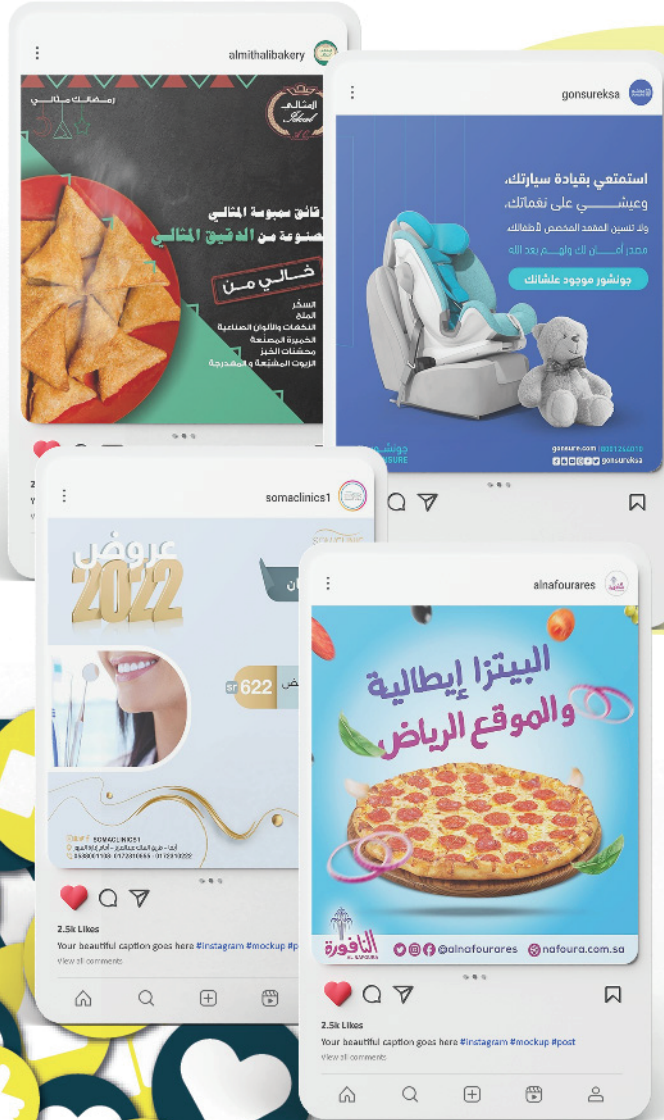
almithalibakery

رمضانك مثالي

المثالي Ideal

رقائق سمبوسة المثالي
مصنوعة من الدقيق المثالي

خالي من

السكر
الملح
النكهات والألوان الصناعية
الخميرة المصنعة
محسنات الخبز
الزيوت المشبعة والمهدرجة

gonsureksa

استمتعي بقيادة سيارتك،
وعيشي على نغماتك،
ولا تنسين المقعد المخصص لأطفالك
مصدر أمان لك ولهم بعد الله

جونشور موجود علشانك

جونشور
GONSURE

gonsure.com
gonsureksa

somaclinics1

عروض
2022

622 SR

SOMACLINICS1

2.5k Likes
Your beautiful caption goes here #instagram #mockup #p
View all comments

alnafourares

البيتزا إيطالية
والموقع الرياض

النافورة
AL NAFOURA

@alnafourares
nafoura.com.sa

2.5k Likes
Your beautiful caption goes here #instagram #mockup #post
View all comments